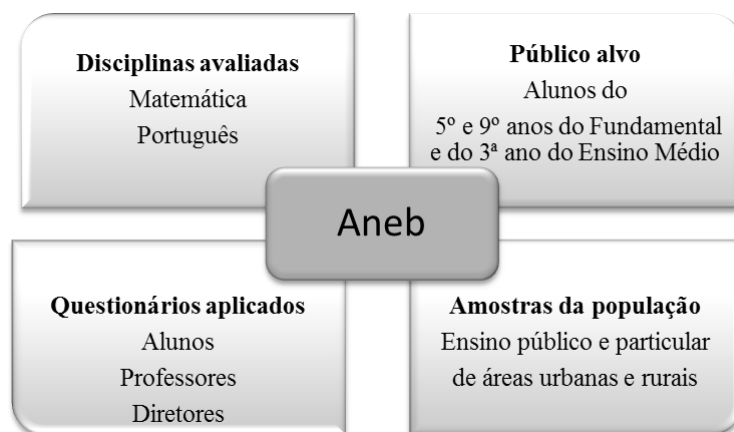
Disciplinas avaliadas
Matemática
Português

Público alvo
Alunos do
5º e 9º anos do Fundamental e do 3ª ano do Ensino Médio

Aneb

Questionários aplicados
Alunos
Professores
Diretores

Amostras da população
Ensino público e particular de áreas urbanas e rurais